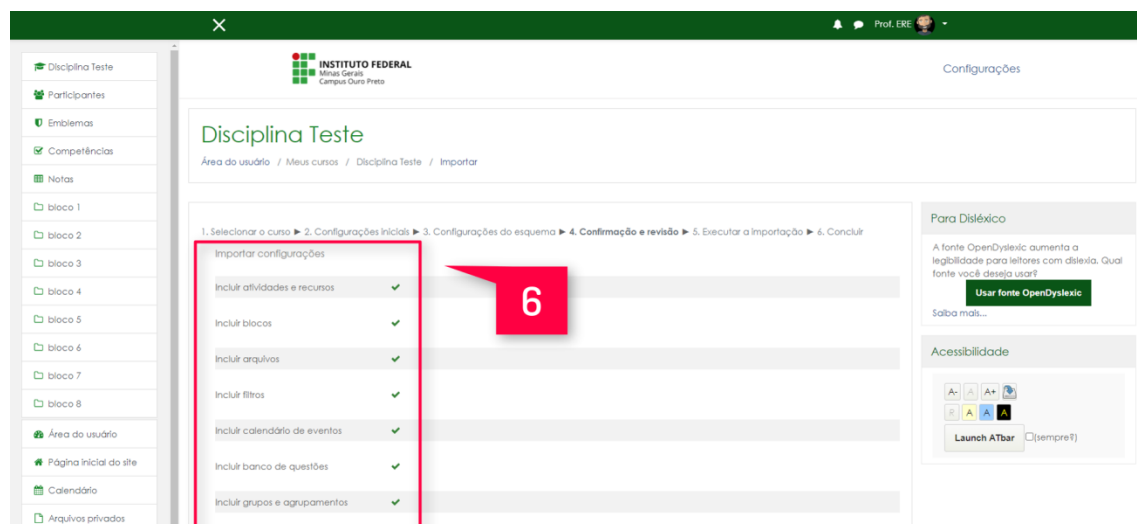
Prof. ERE

Disciplina Teste
Participantes
Emblemas
Competências
Notas
bloco 1
bloco 2
bloco 3
bloco 4
bloco 5
bloco 6
bloco 7
bloco 8
Área do usuário
Página inicial do site
Calendário
Arquivos privados

INSTITUTO FEDERAL
Minas Gerais
Campus Ouro Preto

Configurações

Disciplina Teste

Área do usuário / Meus cursos / Disciplina Teste / Importar

1. Selecionar o curso ► 2. Configurações iniciais ► 3. Configurações do esquema ► 4. Confirmação e revisão ► 5. Executar a importação ► 6. Concluir

Importar configurações
Incluir atividades e recursos ✔
Incluir blocos ✔
Incluir arquivos ✔
Incluir filtros ✔
Incluir calendário de eventos ✔
Incluir banco de questões ✔
Incluir grupos e agrupamentos ✔

6

Para Disléxico

A fonte OpenDyslexic aumenta a legibilidade para leitores com dislexia. Qual fonte você deseja usar?

Usar fonte OpenDyslexic

Saiba mais...

Acessibilidade

A- A A+
R A A A

Launch ATbar (sempre?)